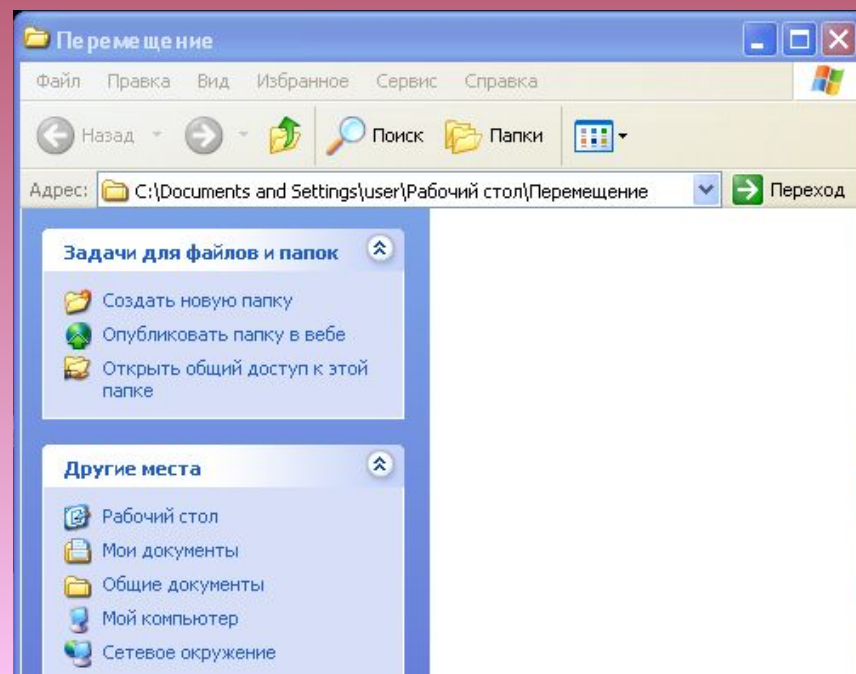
Перемещение

Файл Правка Вид Избранное Сервис Справка

Назад Поиск Папки

Адрес: C:\Documents and Settings\user\Рабочий стол\Перемещение Переход

Задачи для файлов и папок

Создать новую папку
Опубликовать папку в вебе
Открыть общий доступ к этой папке

Другие места

Рабочий стол
Мои документы
Общие документы
Мой компьютер
Сетевое окружение